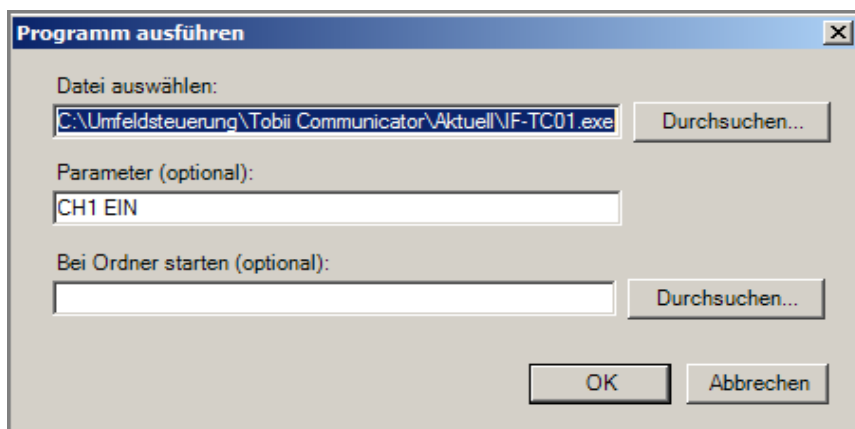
Programm ausführen

Datei auswählen:

C:\Umfeldsteuerung\Tobii Communicator\Aktuell\IF-TC01.exe

Durchsuchen...

Parameter (optional):

CH1 EIN

Bei Ordner starten (optional):

Durchsuchen...

OK

Abbrechen